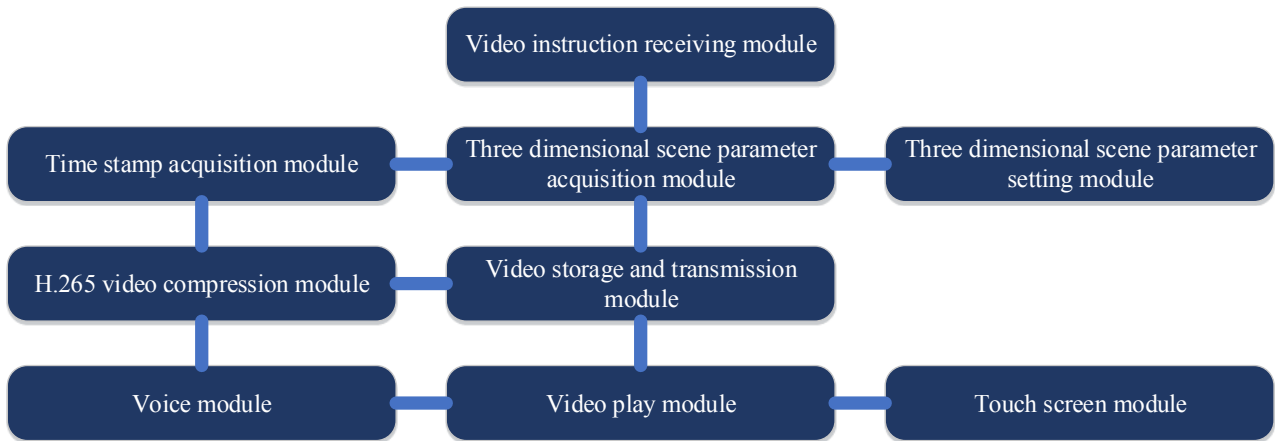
Video instruction receiving module

Time stamp acquisition module

Three dimensional scene parameter acquisition module

Three dimensional scene parameter setting module

H.265 video compression module

Video storage and transmission module

Voice module

Video play module

Touch screen module